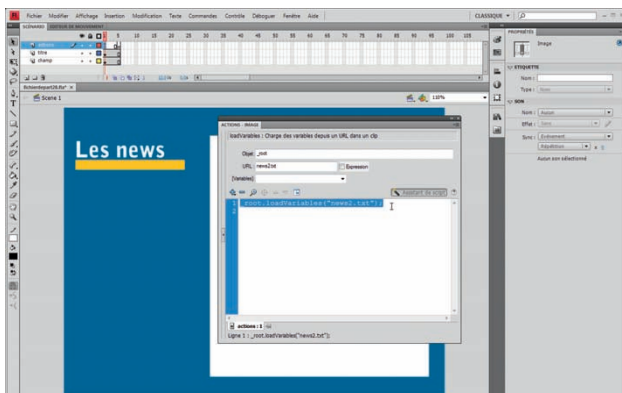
Fichier Modifier Affichage Insertion Modification Texte Commandes Contrôle Déboguer Fenêtre Aide

CLASSIQUE

SCENARIO

actions
titre
champ

fichierdepart26.fla*

Scène 1

100%

Les news

ACTIONS - IMAGE

loadVariables : Charge des variables depuis un URL dans un clip

Objet : _root

URL : news2.txt

Expression

Variables :

Assistant de script

1 _root.loadVariables("news2.txt");

actions : 1

Ligne 1 : _root.loadVariables("news2.txt");

PROPRIÉTÉS

Image

ÉTIQUETTE

Nom :

Type : Nom

SON

Nom : Aucun

Effet : Sans

Sync : Événement

Répétition

Aucun son sélectionné